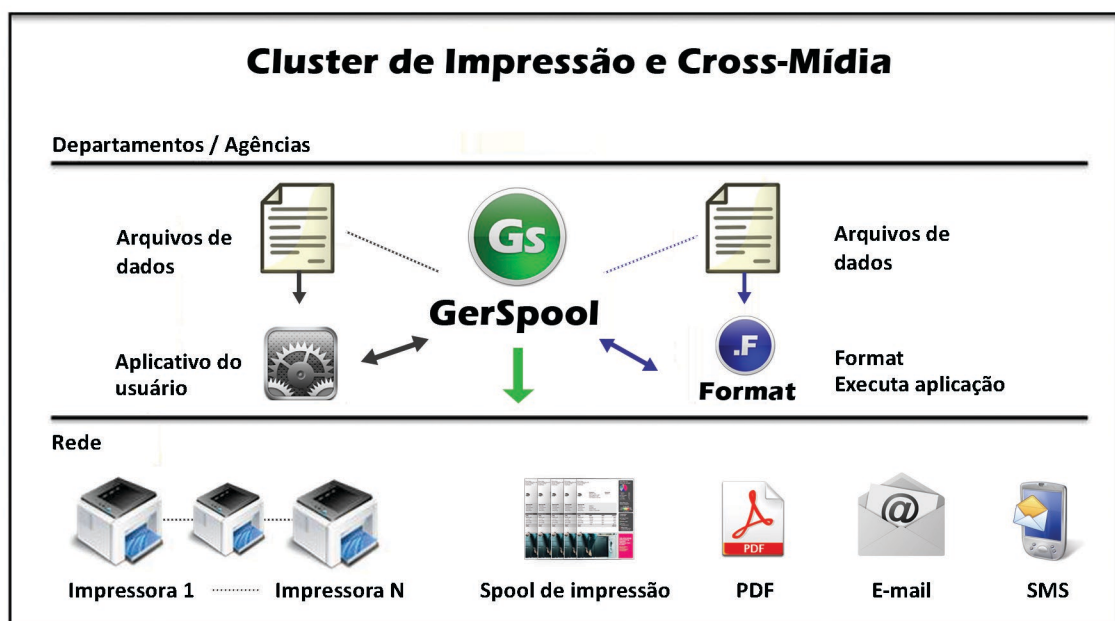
Cluster de Impressão e Cross-Mídia

Departamentos / Agências

Arquivos de dados

Gs

GerSpool

Arquivos de dados

Aplicativo do usuário

.F

Format

Format
Executa aplicação

Rede

PDF

@

Impressora 1 Impressora N

Spool de impressão

PDF

E-mail

SMS